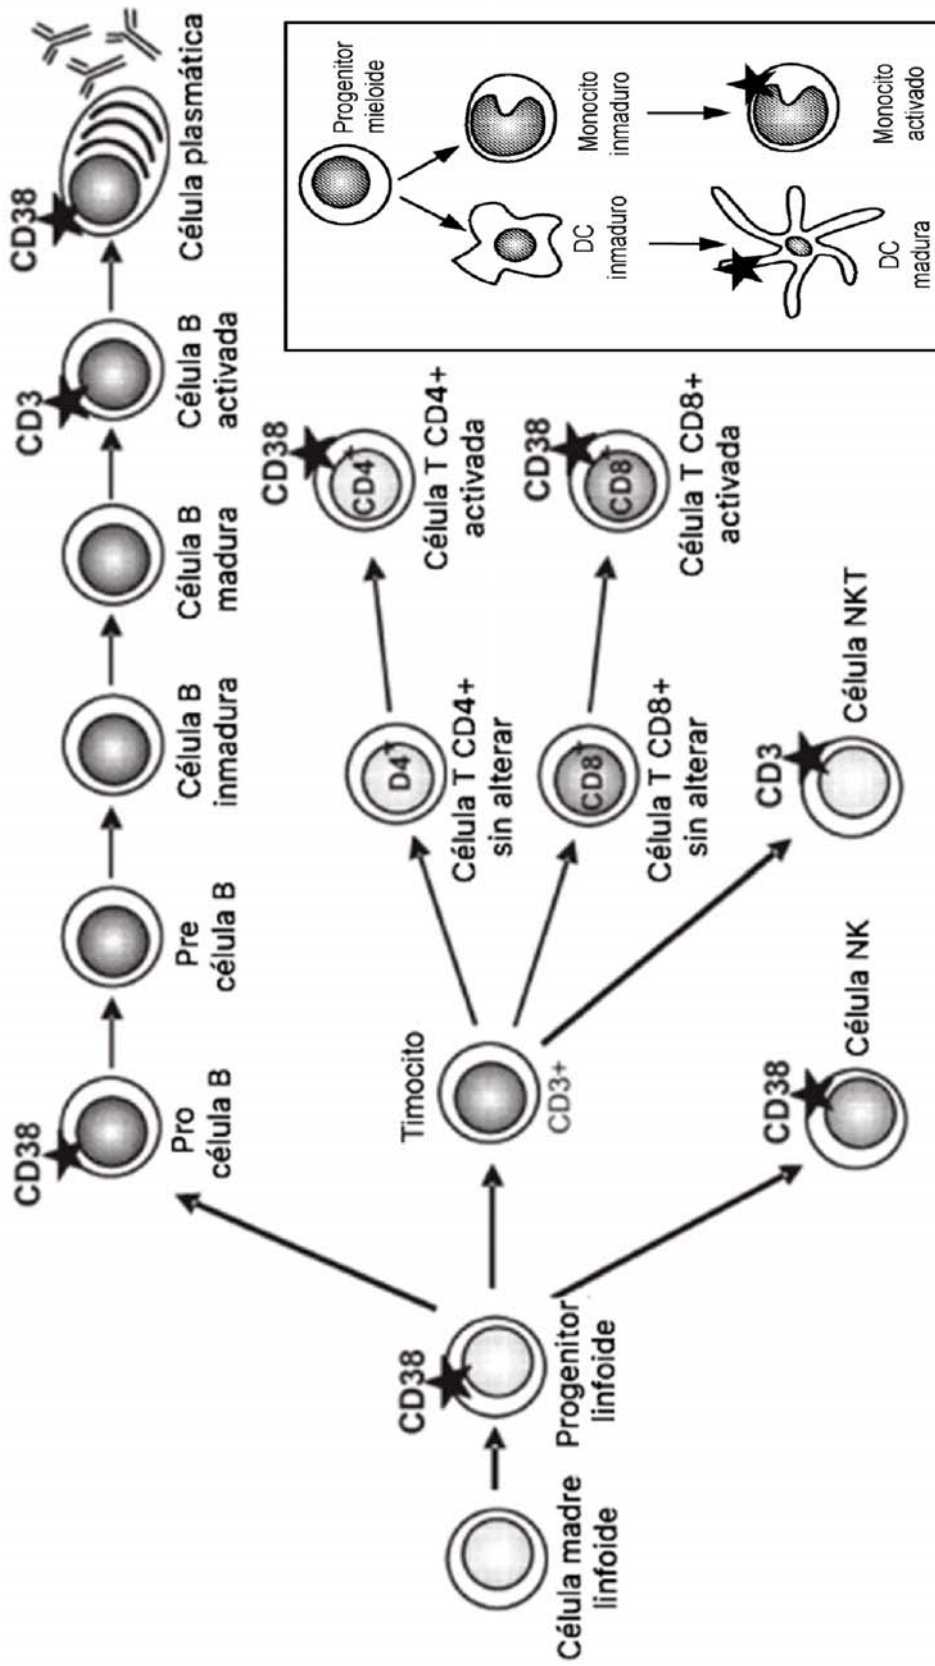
Célula madre linfoide

CD38
Progenitor linfoide

CD38
Pro célula B

Pre célula B

Célula B inmadura

Célula B madura

CD3
Célula B activada

CD38
Célula plasmática

Timocito
CD3+

D4
Célula T CD4+ sin alterar

CD38
CD4
Célula T CD4+ activada

CD8
Célula T CD8+ sin alterar

CD38
CD8
Célula T CD8+ activada

CD38
Célula NK

CD3
Célula NKT

Progenitor mieloide

DC inmaduro

Monocito inmaduro

DC madura

Monocito activado